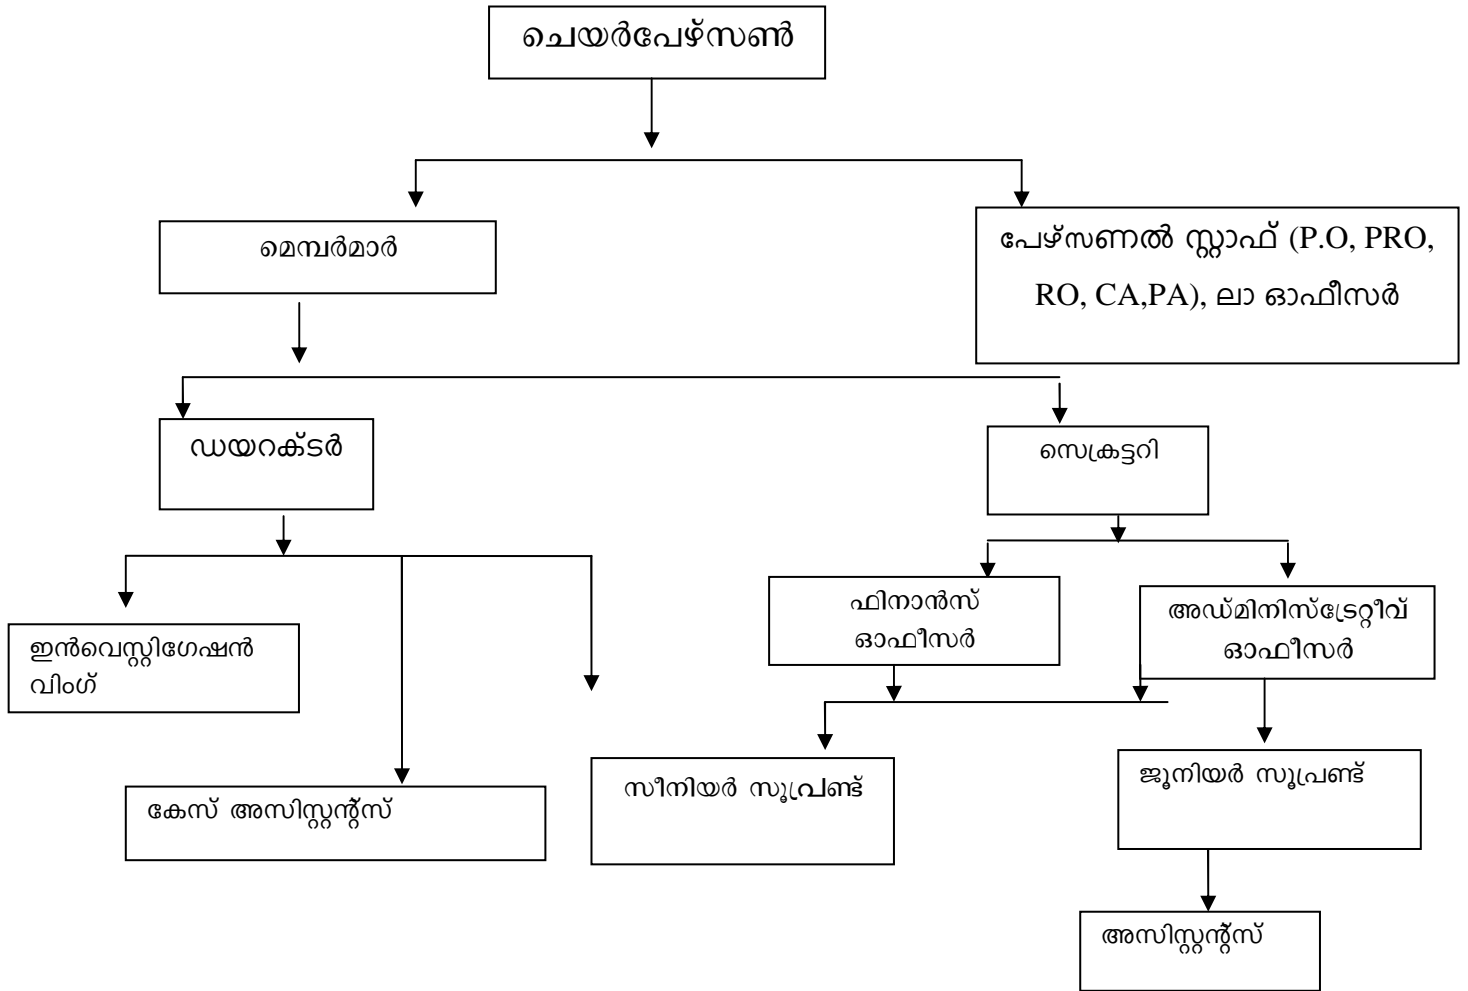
ചെയർപേഴ്സൺ

മെമ്പർമാർ

പേഴ്സണൽ സ്റ്റാഫ് (P.O, PRO, RO, CA,PA), ലാ ഓഫീസർ

ഡയറക്ടർ

സെക്രട്ടറി

ഇൻവെസ്റ്റിഗേഷൻ വിംഗ്

കേസ് അസിസ്റ്റന്റ്സ്

ഫിനാൻസ് ഓഫീസർ

അഡ്മിനിസ്ട്രേറ്റീവ് ഓഫീസർ

സീനിയർ സൂപ്രണ്ട്

ജൂനിയർ സൂപ്രണ്ട്

അസിസ്റ്റന്റ്സ്